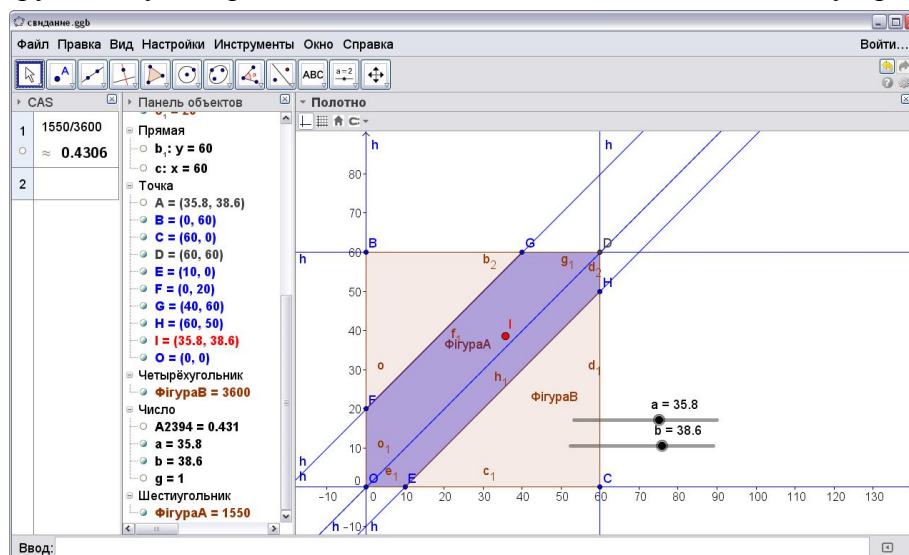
свидание.ggb

Файл Правка Вид Настройки Инструменты Окно Справка

Войти...

ABC

a=2

CAS

Панель объектов

Полотно

1 1550/3600
≈ 0.4306

2

Прямая
$b_1$: y = 60
c: x = 60
Точка
A = (35.8, 38.6)
B = (0, 60)
C = (60, 0)
D = (60, 60)
E = (10, 0)
F = (0, 20)
G = (40, 60)
H = (60, 50)
I = (35.8, 38.6)
O = (0, 0)
Четырёхугольник
ФігураВ = 3600
Число
A2394 = 0.431
a = 35.8
b = 38.6
g = 1
Шестиугольник
ФігураА = 1550

h
h
80
70
B
G
D
60
h
$b_2$
$g_1$
$d_2$
50
H
40
$f_1$
I
ФігураА
30
o
$h_1$
$d_1$
F
ФігураВ
20
a = 35.8
b = 38.6
$o_1$
10
h
h
$e_1$
O
E
$c_1$
C
0
-10
0
10
20
30
40
50
60
70
80
90
100
110
120
130
h -10 h

Ввод: